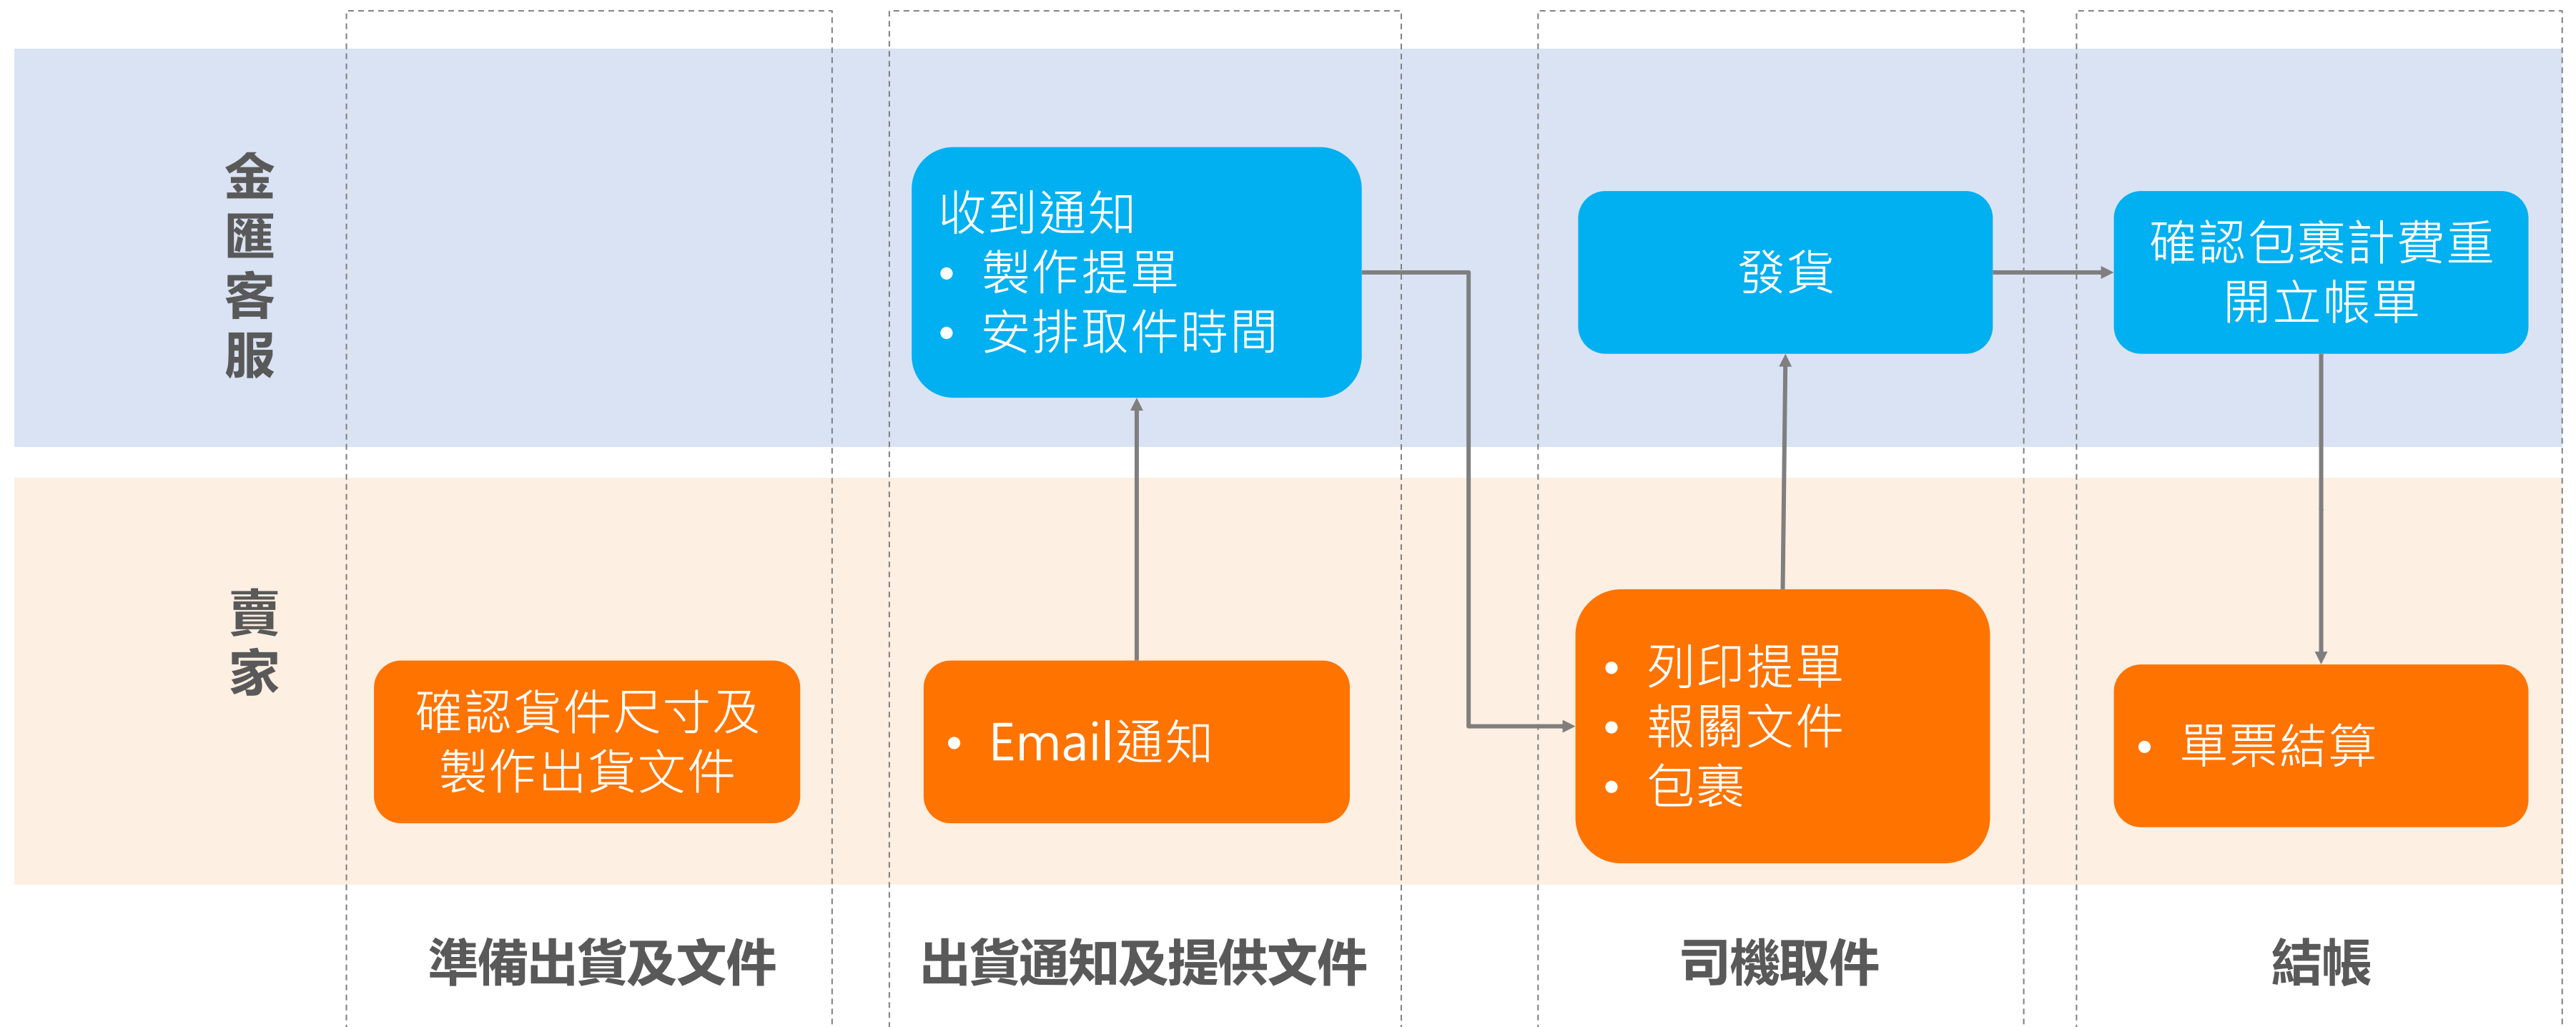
金匯客服

收到通知
• 製作提單
• 安排取件時間

發貨

確認包裹計費重
開立帳單

賣家

確認貨件尺寸及
製作出貨文件

• Email通知

• 列印提單
• 報關文件
• 包裹

• 單票結算

準備出貨及文件

出貨通知及提供文件

司機取件

結帳